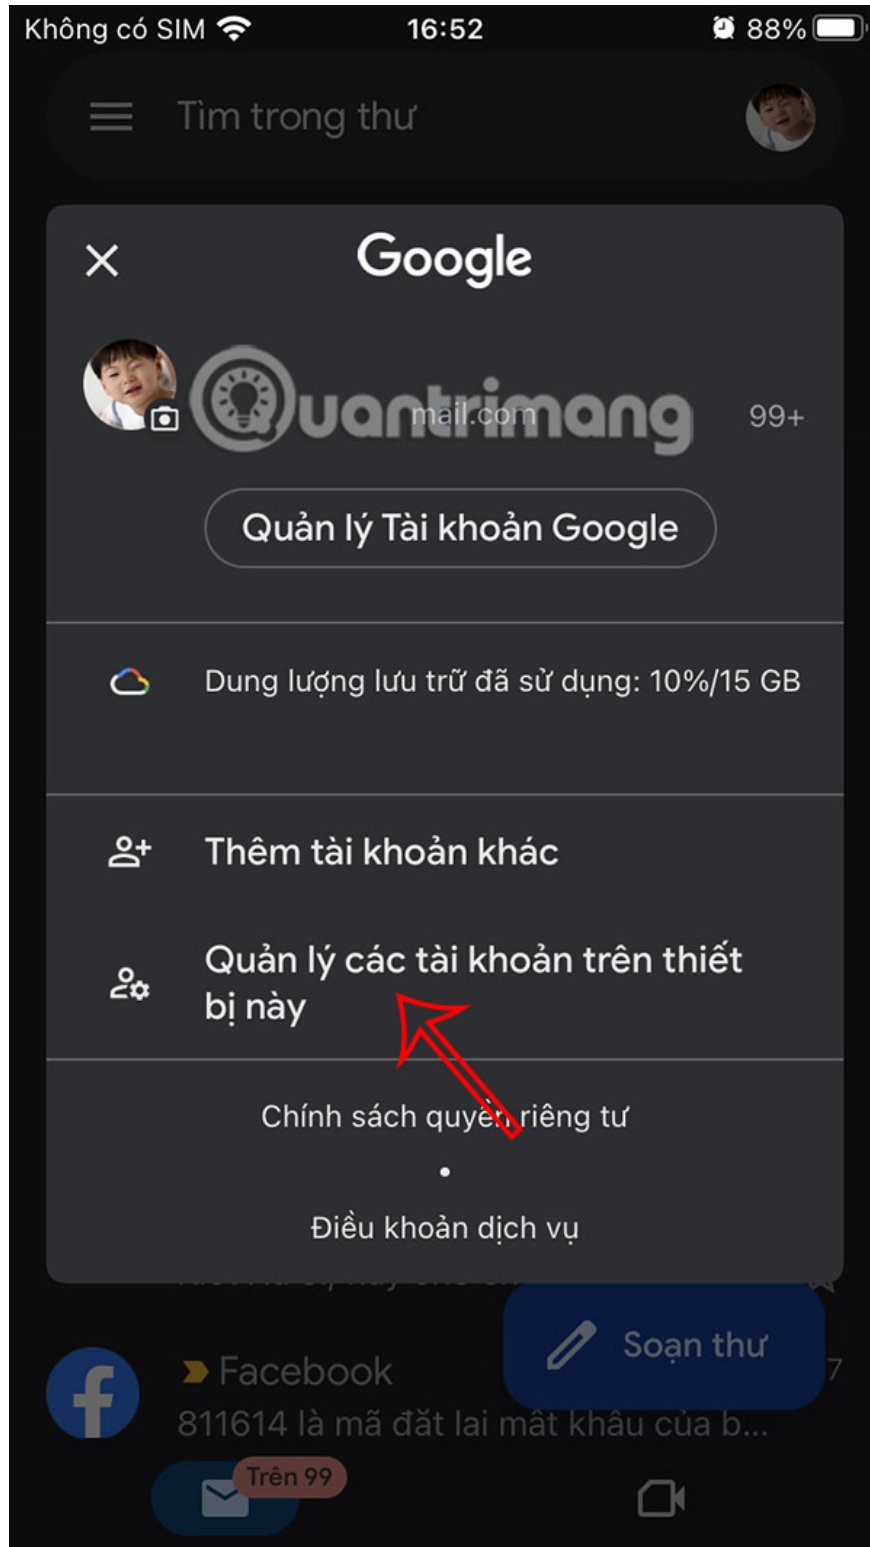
Không có SIM 16:52 88%

Tìm trong thư

Google

Quantrimang

mail.com

99+

Quản lý Tài khoản Google

Dung lượng lưu trữ đã sử dụng: 10%/15 GB

Thêm tài khoản khác

Quản lý các tài khoản trên thiết bị này

Chính sách quyền riêng tư

•

Điều khoản dịch vụ

Soạn thư

Facebook

7

811614 là mã đặt lại mật khẩu của b...

Trên 99